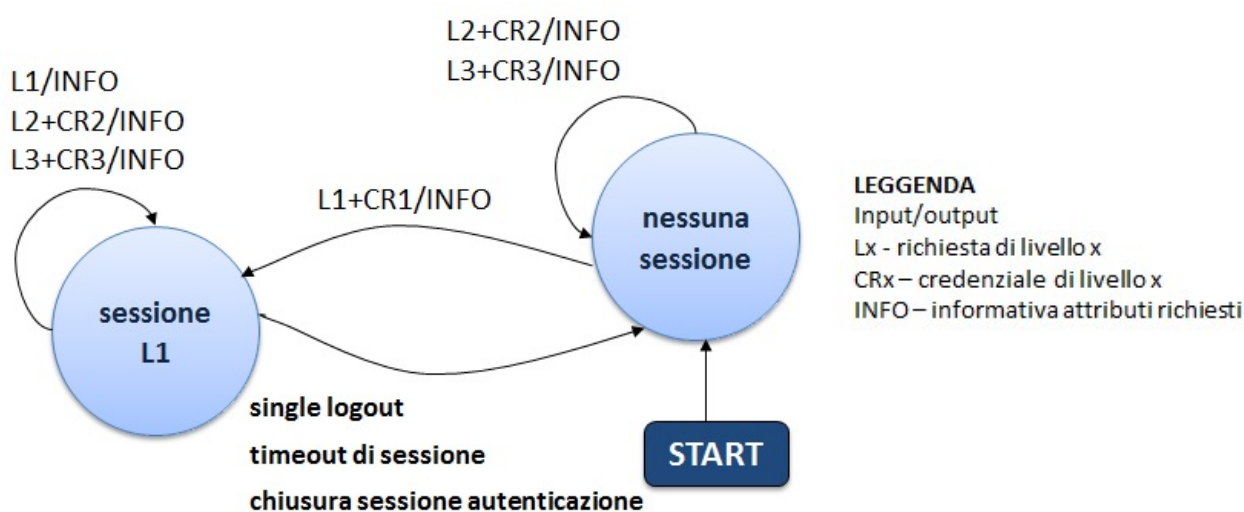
L2+CR2/INFO
L3+CR3/INFO

L1/INFO
L2+CR2/INFO
L3+CR3/INFO

L1+CR1/INFO

nessuna sessione

LEGGENDA
Input/output
Lx - richiesta di livello x
CRx – credenziale di livello x
INFO – informativa attributi richiesti

sessione L1

single logout
timeout di sessione
chiusura sessione autenticazione

START